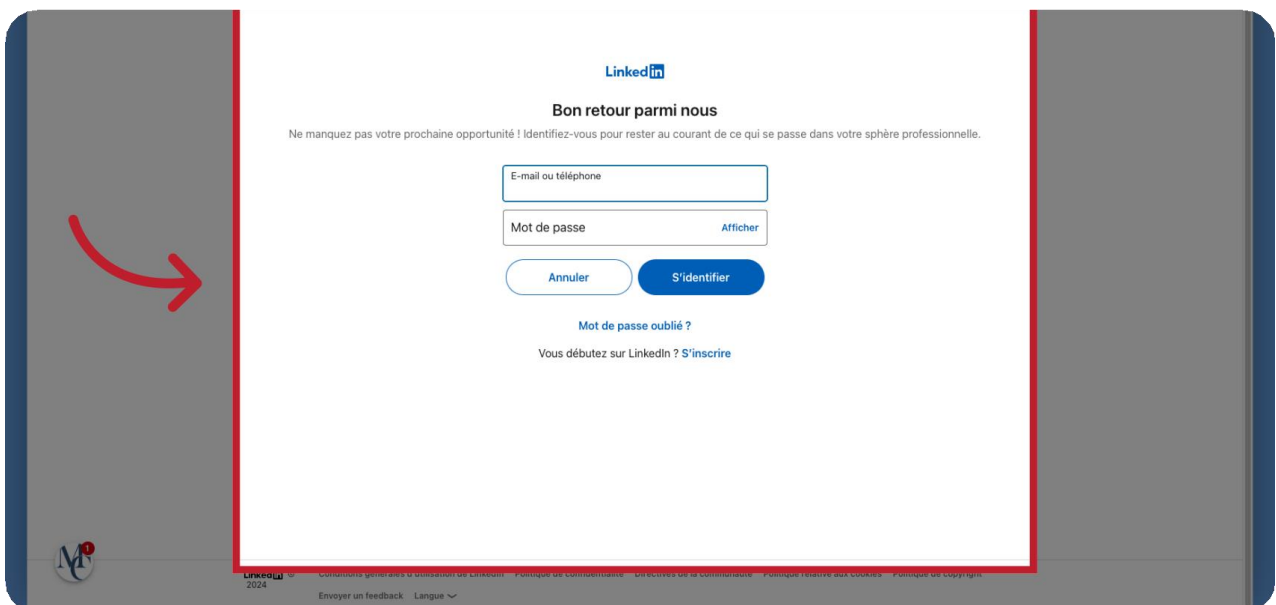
LinkedIn

Bon retour parmi nous

Ne manquez pas votre prochaine opportunité ! Identifiez-vous pour rester au courant de ce qui se passe dans votre sphère professionnelle.

E-mail ou téléphone

Mot de passe Afficher

Annuler S'identifier

Mot de passe oublié ?

Vous débutez sur LinkedIn ? S'inscrire

MC 1

LinkedIn © 2024 Conditions générales d'utilisation de LinkedIn Politique de confidentialité Directives de la communauté Politique relative aux cookies Politique de copyright

Envoyer un feedback Langue